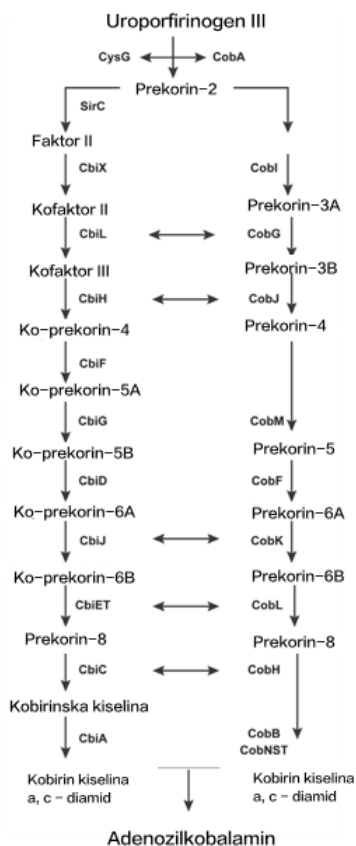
Uroporfirinogen III

CysG CobA

Prekorin-2

SirC

Faktor II
CbiX
Kofaktor II
CbiL
Kofaktor III
CbiH
Ko-prekorin-4
CbiF
Ko-prekorin-5A
CbiG
Ko-prekorin-5B
CbiD
Ko-prekorin-6A
CbiJ
Ko-prekorin-6B
CbiET
Prekorin-8
CbiC
Kobirinska kiselina
CbiA
Kobirin kiselina a, c – diamid

CobI
Prekorin-3A
CobG
Prekorin-3B
CobJ
Prekorin-4
CobM
Prekorin-5
CobF
Prekorin-6A
CobK
Prekorin-6B
CobL
Prekorin-8
CobH
CobB
CobNST
Kobirin kiselina a, c – diamid

Adenozilkobalamin